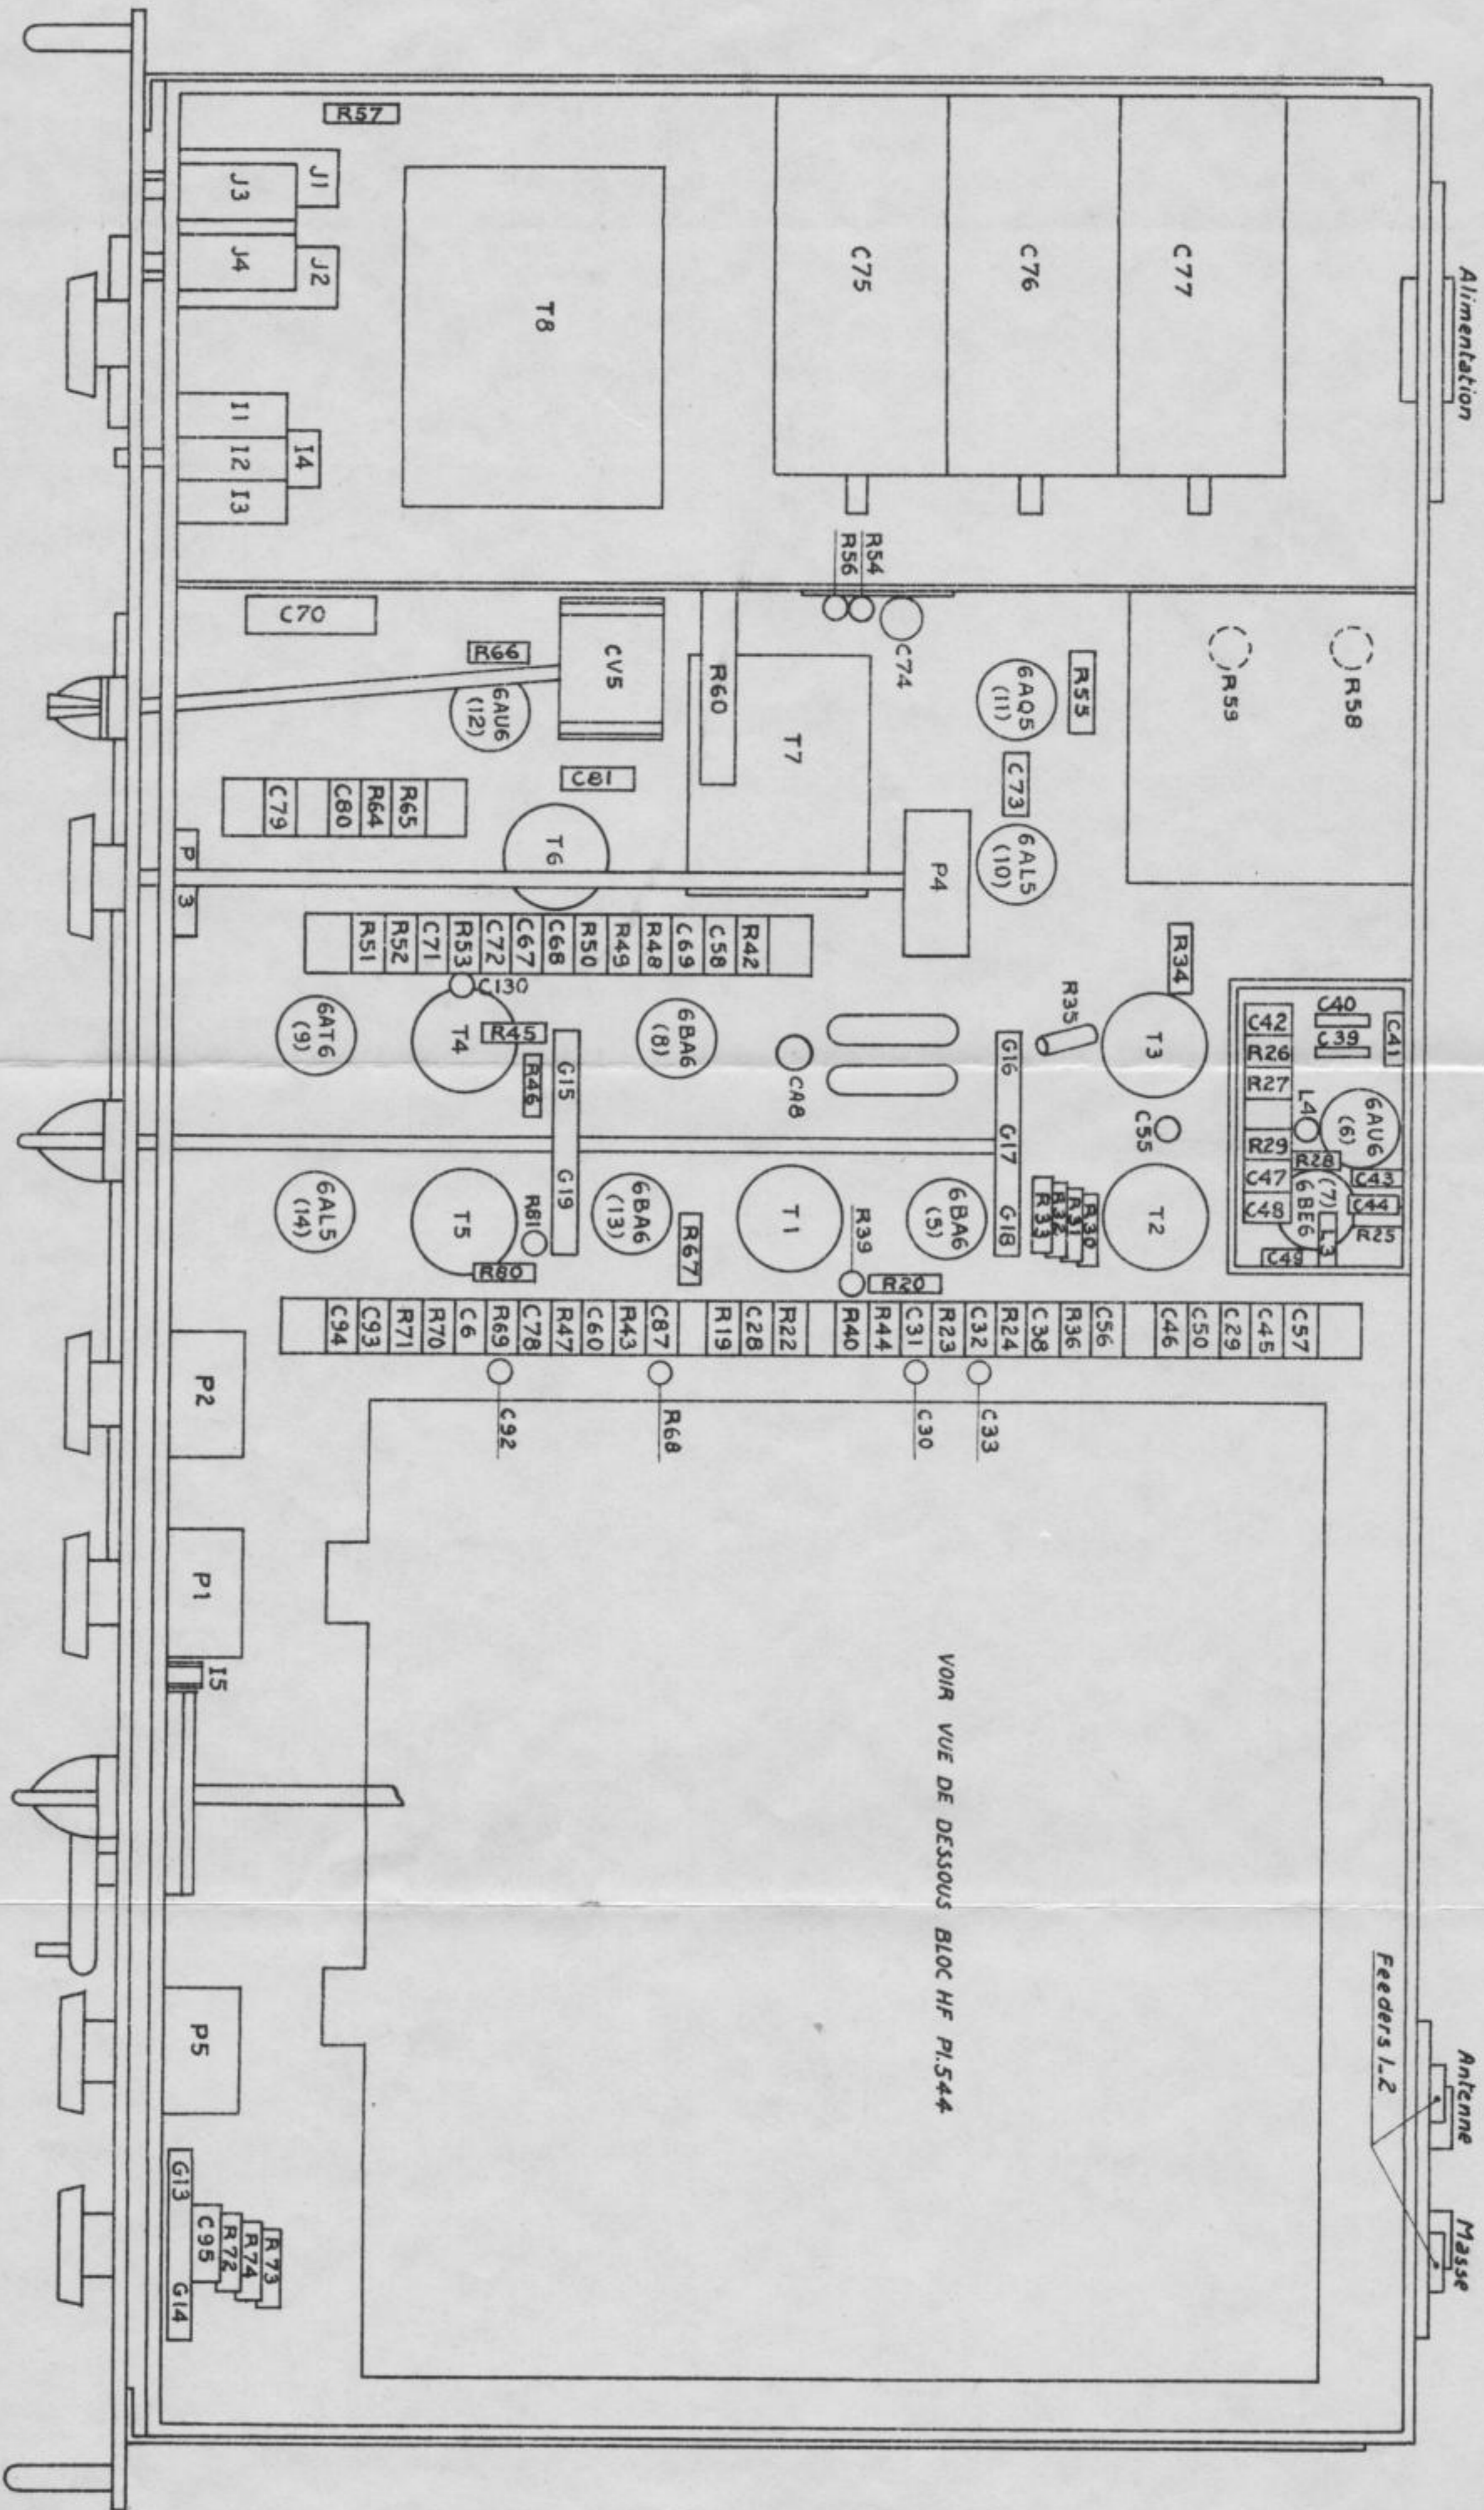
Alimentation

R57
J1
J3
J2
J4
T8
C75
C76
C77
I1
I2
I3
I4
R54
R56
C70
R66
CV5
C74
R60
6AQ5 (11)
R55
R59
R58
6AU6 (12)
T7
C81
C73
C79
C80
R64
R65
T6
P4
6AL5 (10)
P
3
R51
R52
C71
R53
C72
C67
C68
R50
R49
R48
C69
C58
R42
R34
C130
R35
C40
C42
C39
C41
R26
6AT6 (9)
T4
R45
6BA6 (8)
G16
T3
R27
R46
G15
CA8
L4
6AU6 (6)
C55
R29
R28
C43
G17
C47
(7) 6BE6
C44
6AL5 (14)
T5
6BA6 (13)
R81
G19
T1
6BA6 (5)
G18
R30
R31
R32
R33
T2
C48
L3
R25
C49
R67
R39
R80
R20
C94
C93
R71
R70
C6
R69
C78
R47
C60
R43
C87
R19
C28
R22
R40
R44
C31
R23
C32
R24
C38
R36
C56
C46
C50
C29
C45
C57
P2
C92
R68
C30
C33
P1
I5
VOIR VUE DE DESSOUS BLOC HF Pl.544
P5
Feeders I.2
Antenne
Masse
G13
C95
R72
R74
R73
G14